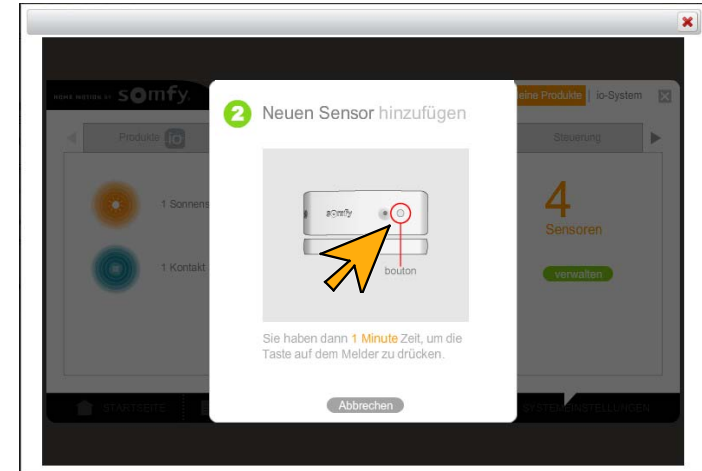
HOME MOTION BY somfy

eine Produkte | io-System

Produkte io

Steuerung

1 Sonnens

1 Kontakt

4 Sensoren

verwalten

2 Neuen Sensor hinzufügen

somfy

bouton

Sie haben dann 1 Minute Zeit, um die Taste auf dem Melder zu drücken.

Abbrechen

STARTSEITE

STEMEINSTELLUNGEN